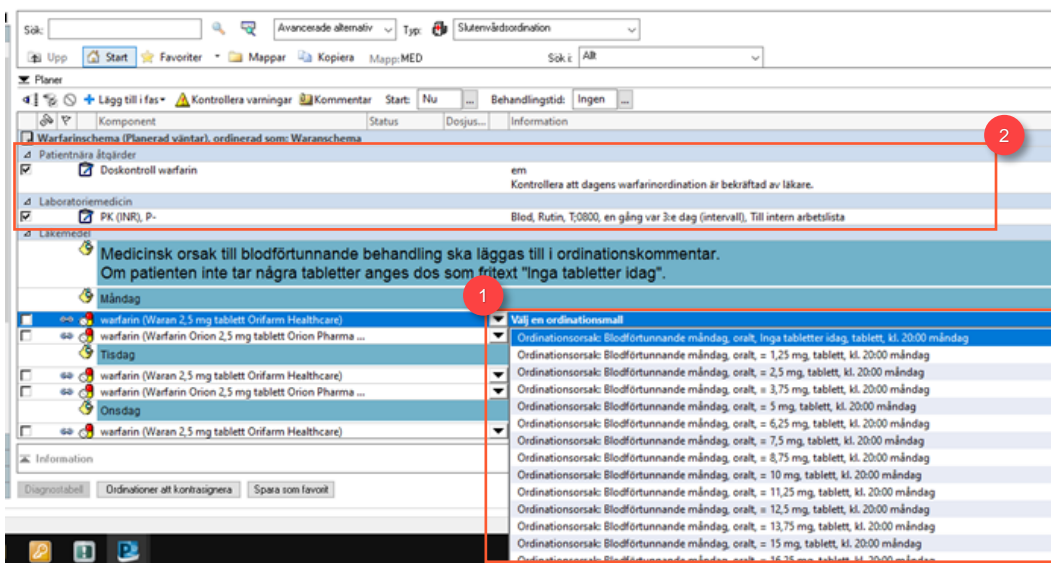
Sök: Avancerade alternativ Typ: Slutenvårdsordination

Upp Start Favoriter Mappar Kopiera Mapp:MED Sök i: Allt

Planer

Lägg till i fas Kontrollera varningar Kommentar Start: Nu ... Behandlingstid: Ingen ...

| Komponent | Status | Dosjus... | Information |
|---|---|---|---|

Warfarinschema (Planerad väntar), ordinerad som: Waranschema

2

Patientnära åtgärder

Doskontroll warfarin em
Kontrollera att dagens warfarinordination är bekräftad av läkare.

Laboratoriemedicin

PK (INR), P- Blod, Rutin, T;0800, en gång var 3:e dag (intervall), Till intern arbetslista

Läkemedel

Medicinsk orsak till blodförtunnande behandling ska läggas till i ordinationskommentar.
Om patienten inte tar några tabletter anges dos som fritext "Inga tabletter idag".

Måndag

1

warfarin (Waran 2,5 mg tablett Orifarm Healthcare)
warfarin (Warfarin Orion 2,5 mg tablett Orion Pharma ...

Tisdag

warfarin (Waran 2,5 mg tablett Orifarm Healthcare)
warfarin (Warfarin Orion 2,5 mg tablett Orion Pharma ...

Onsdag

warfarin (Waran 2,5 mg tablett Orifarm Healthcare)

Välj en ordinationsmall
Ordinationsorsak: Blodförtunnande måndag, oralt, Inga tabletter idag, tablett, kl. 20:00 måndag
Ordinationsorsak: Blodförtunnande måndag, oralt, = 1,25 mg, tablett, kl. 20:00 måndag
Ordinationsorsak: Blodförtunnande måndag, oralt, = 2,5 mg, tablett, kl. 20:00 måndag
Ordinationsorsak: Blodförtunnande måndag, oralt, = 3,75 mg, tablett, kl. 20:00 måndag
Ordinationsorsak: Blodförtunnande måndag, oralt, = 5 mg, tablett, kl. 20:00 måndag
Ordinationsorsak: Blodförtunnande måndag, oralt, = 6,25 mg, tablett, kl. 20:00 måndag
Ordinationsorsak: Blodförtunnande måndag, oralt, = 7,5 mg, tablett, kl. 20:00 måndag
Ordinationsorsak: Blodförtunnande måndag, oralt, = 8,75 mg, tablett, kl. 20:00 måndag
Ordinationsorsak: Blodförtunnande måndag, oralt, = 10 mg, tablett, kl. 20:00 måndag
Ordinationsorsak: Blodförtunnande måndag, oralt, = 11,25 mg, tablett, kl. 20:00 måndag
Ordinationsorsak: Blodförtunnande måndag, oralt, = 12,5 mg, tablett, kl. 20:00 måndag
Ordinationsorsak: Blodförtunnande måndag, oralt, = 13,75 mg, tablett, kl. 20:00 måndag
Ordinationsorsak: Blodförtunnande måndag, oralt, = 15 mg, tablett, kl. 20:00 måndag
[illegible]

Information

Diagnostabell Ordinationer att kontrasignera Spara som favorit